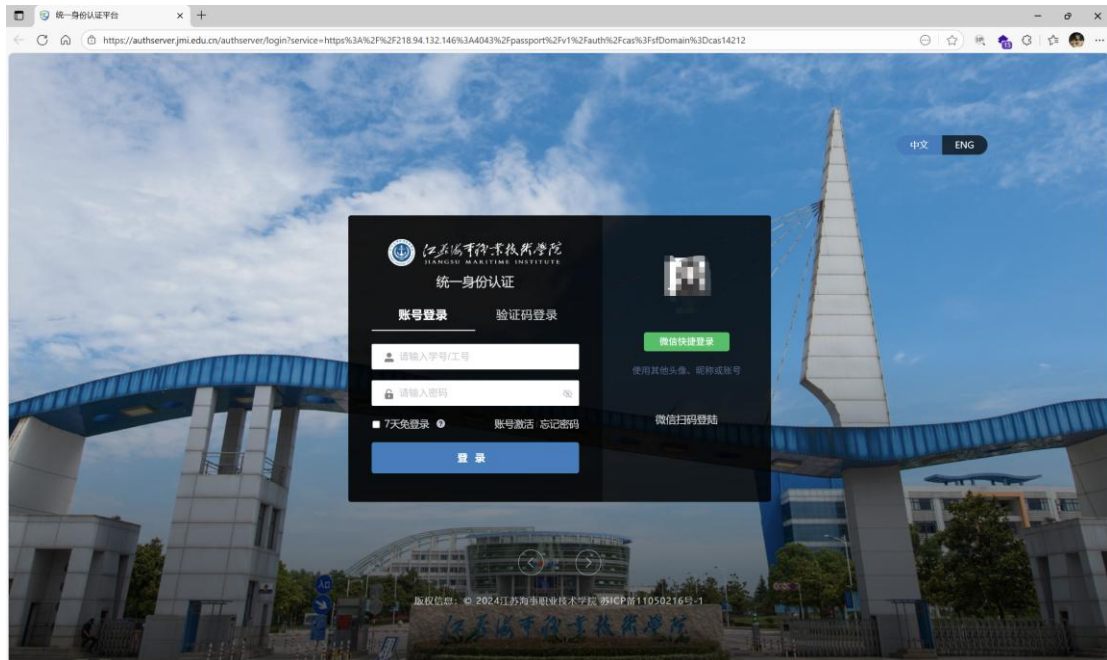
统一身份认证平台

https://authserver.jmi.edu.cn/authserver/login?service=https%3A%2F%2F218.94.132.146%3A4043%2Fpassport%2Fv1%2Fauth%2Fcas%3FsfDomain%3Dcas14212

中文 ENG

江苏海事职业技术学院
JIANGSU MARITIME INSTITUTE

统一身份认证

账号登录 验证码登录

请输入学号/工号

请输入密码

7天免登录

账号激活 忘记密码

登 录

微信快捷登录

使用其他头像、昵称或账号

微信扫码登陆

版权信息：© 2024江苏海事职业技术学院 苏ICP备11050216号-1

江苏海事职业技术学院